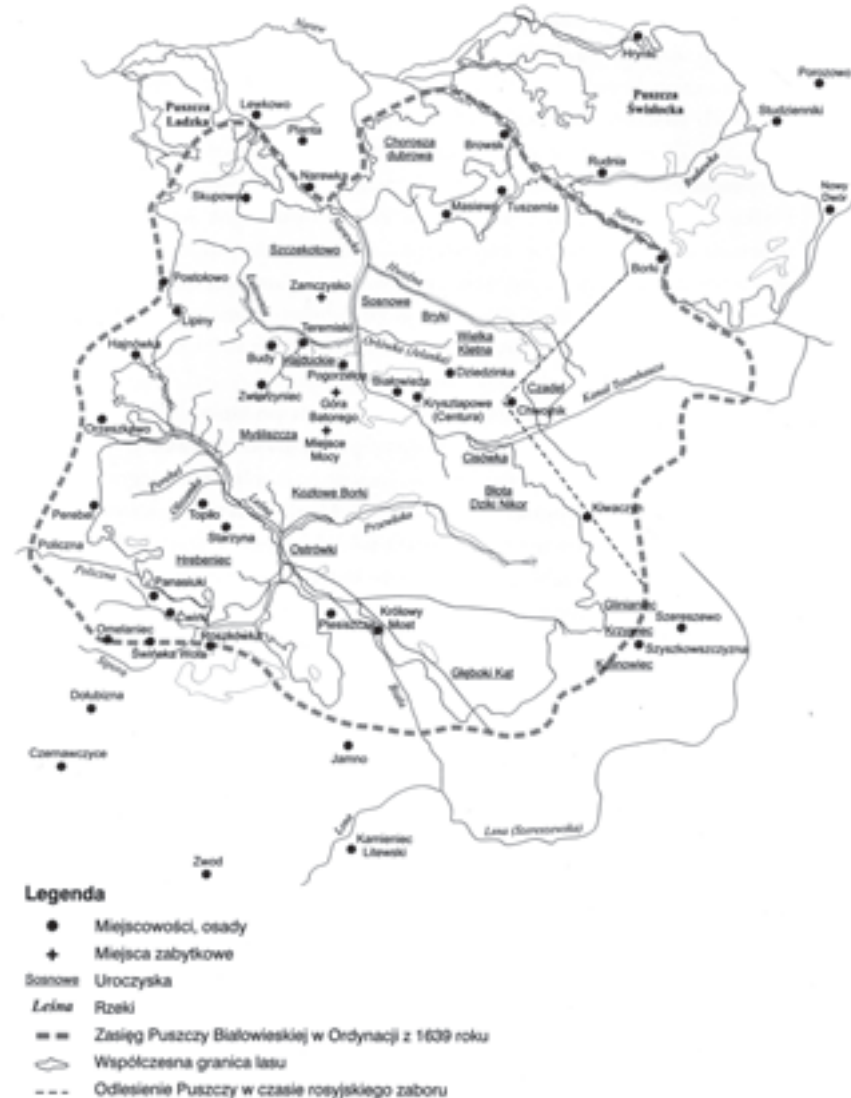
Hryniki
Pogorzelce
Puszcza Świsłocka
Studzienniki
Puszcza Ladzka
Lewkowo
Plenta
Chorosza dubrowa
Browsk
Rudnia
Nowy Dwór
Narewka
Skupowo
Masiewo
Tuszemla
Szczekotowo
Postołowo
Zamczysko
Sosnowe
Borki
Lipiny
Teremiski
Wielka Kletna
Hajnówka
Budy
Hajducka
Pogorzelce
Dziedzinka
Zwierzyniec
Białowieża
Krzyształowe (Centura)
Czadel
Chwojnik
Góra Batorego
Kanał Tonałowski
Orzeszkowo
Miejsce Mocy
Mydlarzza
Ciołełko
Błota Dziki Nikor
Kłodowe Borki
Kiwaczyn
Perebel
Topiło
Starzyna
Policzna
Hrebeniec
Ostrówki
Panasiuki
Glinianiec
Szereszewo
Królowy Most
Krzywiec
Omelaniec
Świnska Wola
Pleszczki
Szyszkowszczyzna
Kamionowiec
Głęboki Kąt
Dołubizna
Czemiawczyce
Jamno
Lesna (Szereszewka)
Kamieniec Litewski
Zwod
Narew
Narewka
Leśna
Policzna

Legenda
Miejscowości, osady
Miejsca zabytkowe
Sosnowe Uroczyska
Leśna Rzeki
Zasięg Puszczy Białowieskiej w Ordynacji z 1639 roku
Współczesna granica lasu
Odlesienie Puszczy w czasie rosyjskiego zaboru